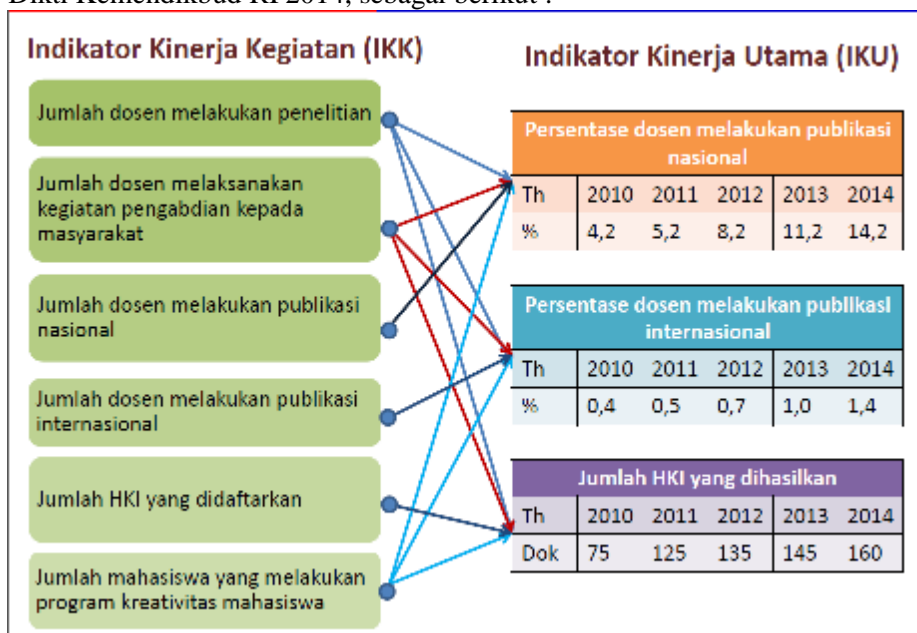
Dikti Kemendikbud RI 2014, sebagai berikut :

Indikator Kinerja Kegiatan (IKK)

Jumlah dosen melakukan penelitian

Jumlah dosen melaksanakan kegiatan pengabdian kepada masyarakat

Jumlah dosen melakukan publikasi nasional

Jumlah dosen melakukan publikasi internasional

Jumlah HKI yang didaftarkan

Jumlah mahasiswa yang melakukan program kreativitas mahasiswa

Indikator Kinerja Utama (IKU)

Persentase dosen melakukan publikasi nasional

| Th | 2010 | 2011 | 2012 | 2013 | 2014 |
|---|---|---|---|---|---|
| % | 4,2 | 5,2 | 8,2 | 11,2 | 14,2 |

Persentase dosen melakukan publikasi internasional

| Th | 2010 | 2011 | 2012 | 2013 | 2014 |
|---|---|---|---|---|---|
| % | 0,4 | 0,5 | 0,7 | 1,0 | 1,4 |

Jumlah HKI yang dihasilkan

| Th | 2010 | 2011 | 2012 | 2013 | 2014 |
|---|---|---|---|---|---|
| Dok | 75 | 125 | 135 | 145 | 160 |